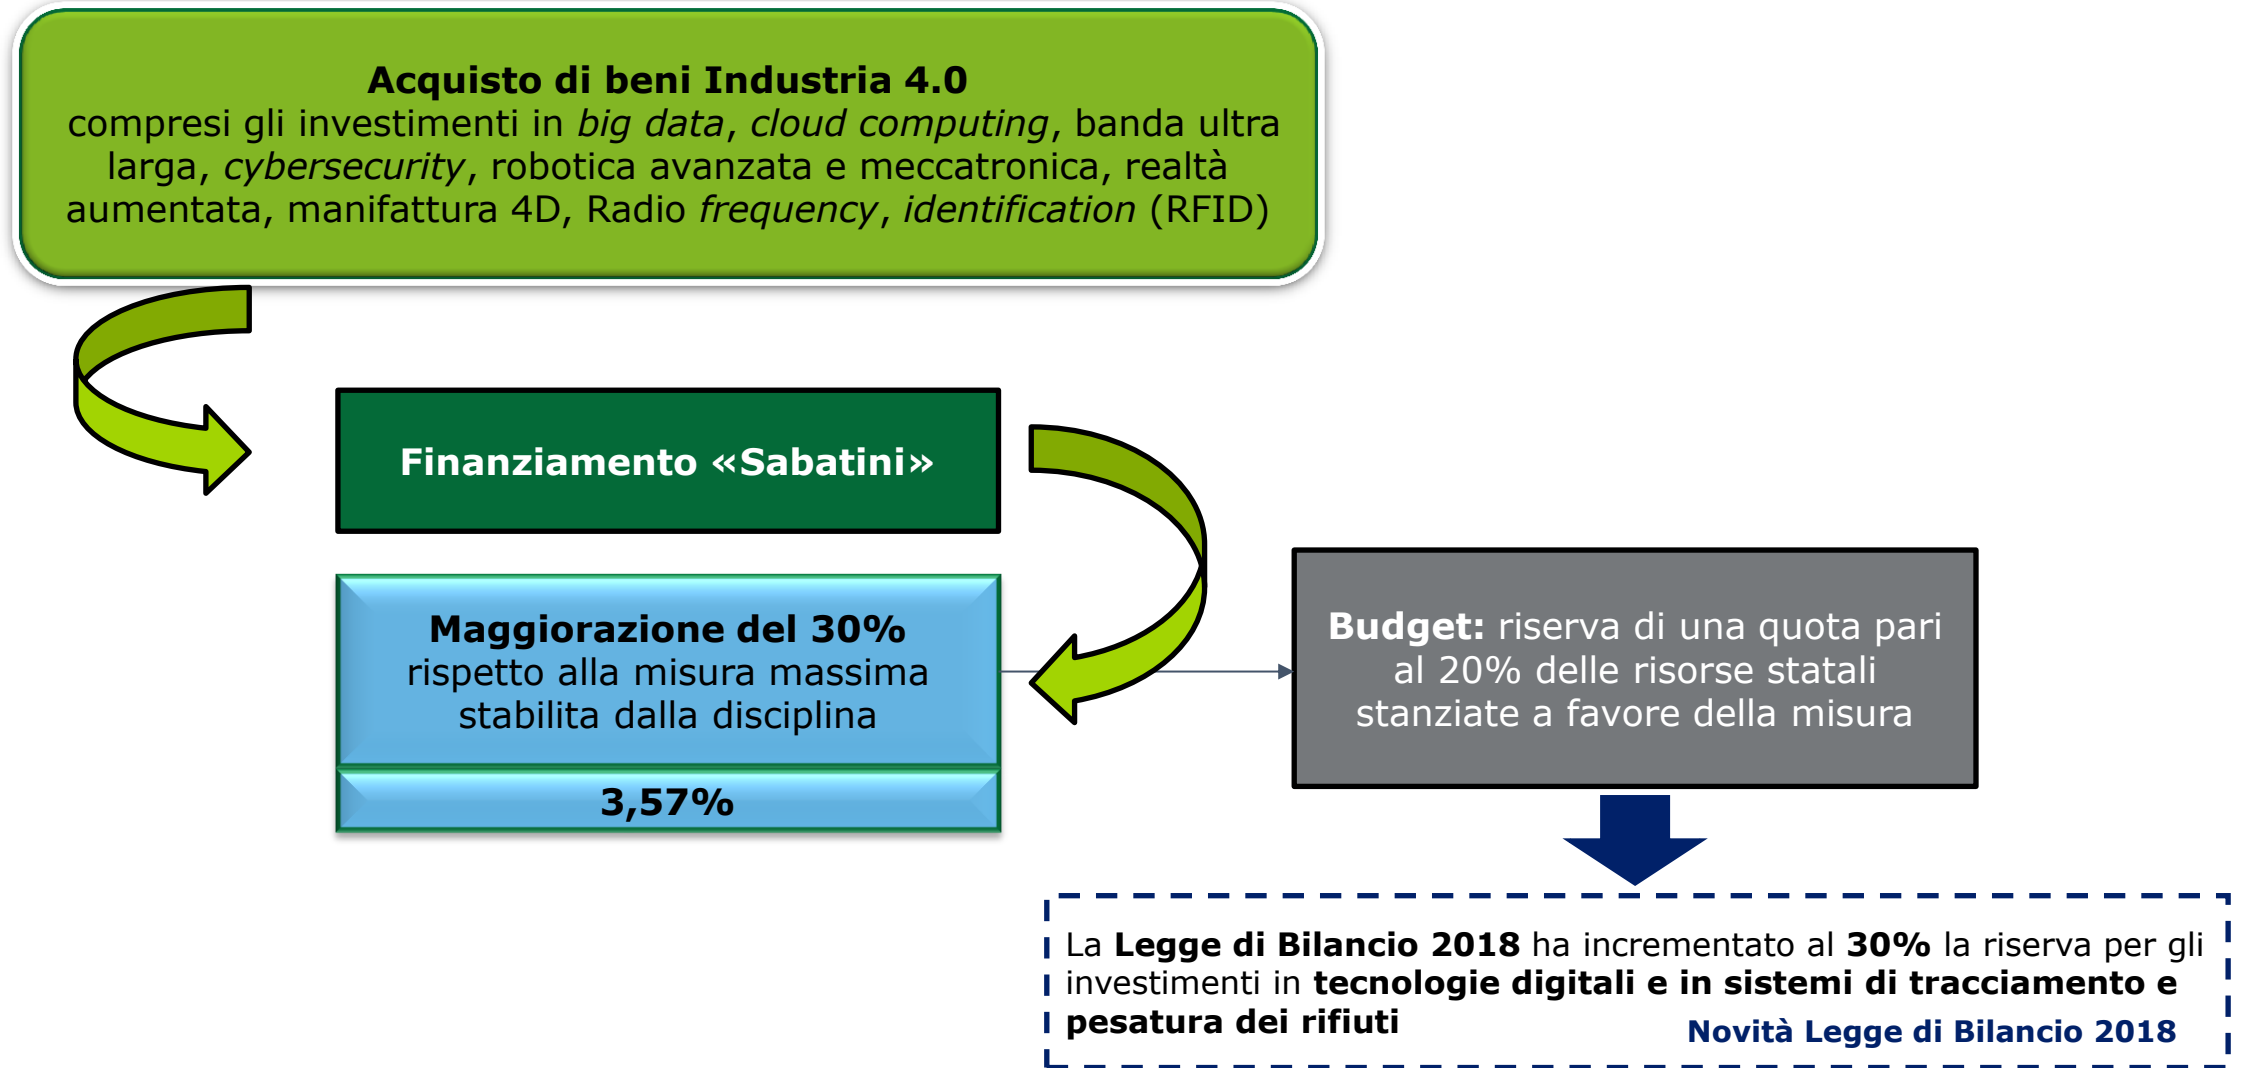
**Acquisto di beni Industria 4.0**
compresi gli investimenti in *big data*, *cloud computing*, banda ultra larga, *cybersecurity*, robotica avanzata e meccatronica, realtà aumentata, manifattura 4D, Radio *frequency*, *identification* (RFID)

**Finanziamento «Sabatini»**

**Maggiorazione del 30%**
rispetto alla misura massima stabilita dalla disciplina

**3,57%**

**Budget:** riserva di una quota pari al 20% delle risorse statali stanziate a favore della misura

La **Legge di Bilancio 2018** ha incrementato al **30%** la riserva per gli investimenti in **tecnologie digitali e in sistemi di tracciamento e pesatura dei rifiuti**

**Novità Legge di Bilancio 2018**